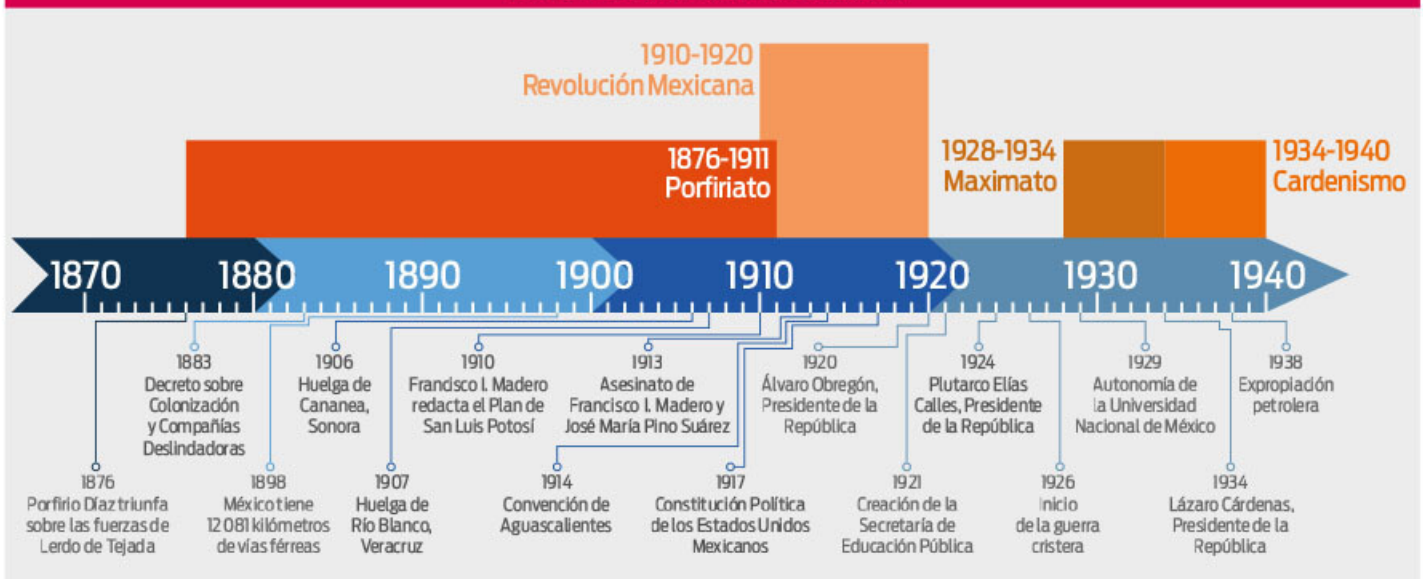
1910-1920
Revolución Mexicana

1876-1911
Porfiriato

1928-1934
Maximato

1934-1940
Cardenismo

1870 1880 1890 1900 1910 1920 1930 1940

1883
Decreto sobre Colonización y Compañías Deslindadoras

1906
Huelga de Cananea, Sonora

1910
Francisco I. Madero redacta el Plan de San Luis Potosí

1913
Asesinato de Francisco I. Madero y José María Pino Suárez

1920
Álvaro Obregón, Presidente de la República

1924
Plutarco Elías Calles, Presidente de la República

1929
Autonomía de la Universidad Nacional de México

1938
Expropiación petrolera

1876
Porfirio Díaz triunfa sobre las fuerzas de Lerdo de Tejada

1898
México tiene 12 081 kilómetros de vías férreas

1907
Huelga de Río Blanco, Veracruz

1914
Convención de Aguascalientes

1917
Constitución Política de los Estados Unidos Mexicanos

1921
Creación de la Secretaría de Educación Pública

1926
Inicio de la guerra cristera

1934
Lázaro Cárdenas, Presidente de la República